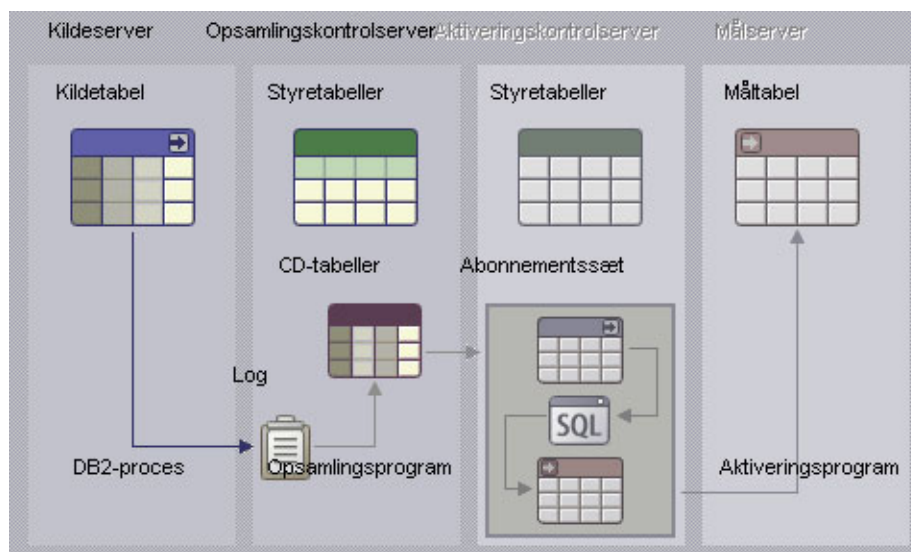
Kildeserver
Opsamlingskontrolserver
Aktiveringskontrolserver
Målserver

Kildetabel
Styretabeller
Styretabeller
Måltabel

CD-tabeller
Abonnementssæt

SQL

Log

DB2-proces
Opsamlingsprogram
Aktiveringsprogram